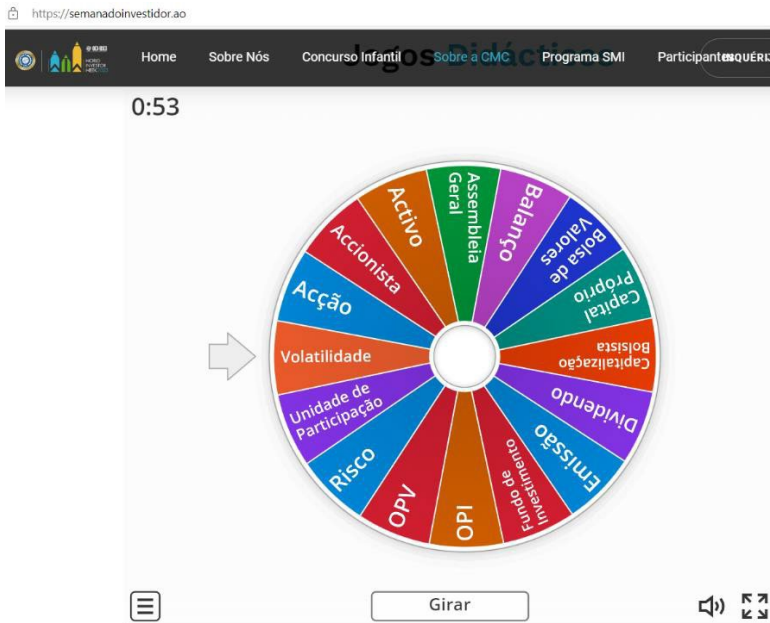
https://semanadoinvestidor.ao

Home Sobre Nós Concurso Infantil Sobre a CMC Programa SMI Participantes INQUÉRI

Jogos Didácticos

0:53

Activo
Assembleia Geral
Balanço
Bolsa de Valores
Capital Próprio
Capitalização Bolsista
Dividendo
Emissão
Fundo de Investimento
OPI
OPV
Risco
Unidade de Participação
Volatilidade
Acção
Accionista

Girar